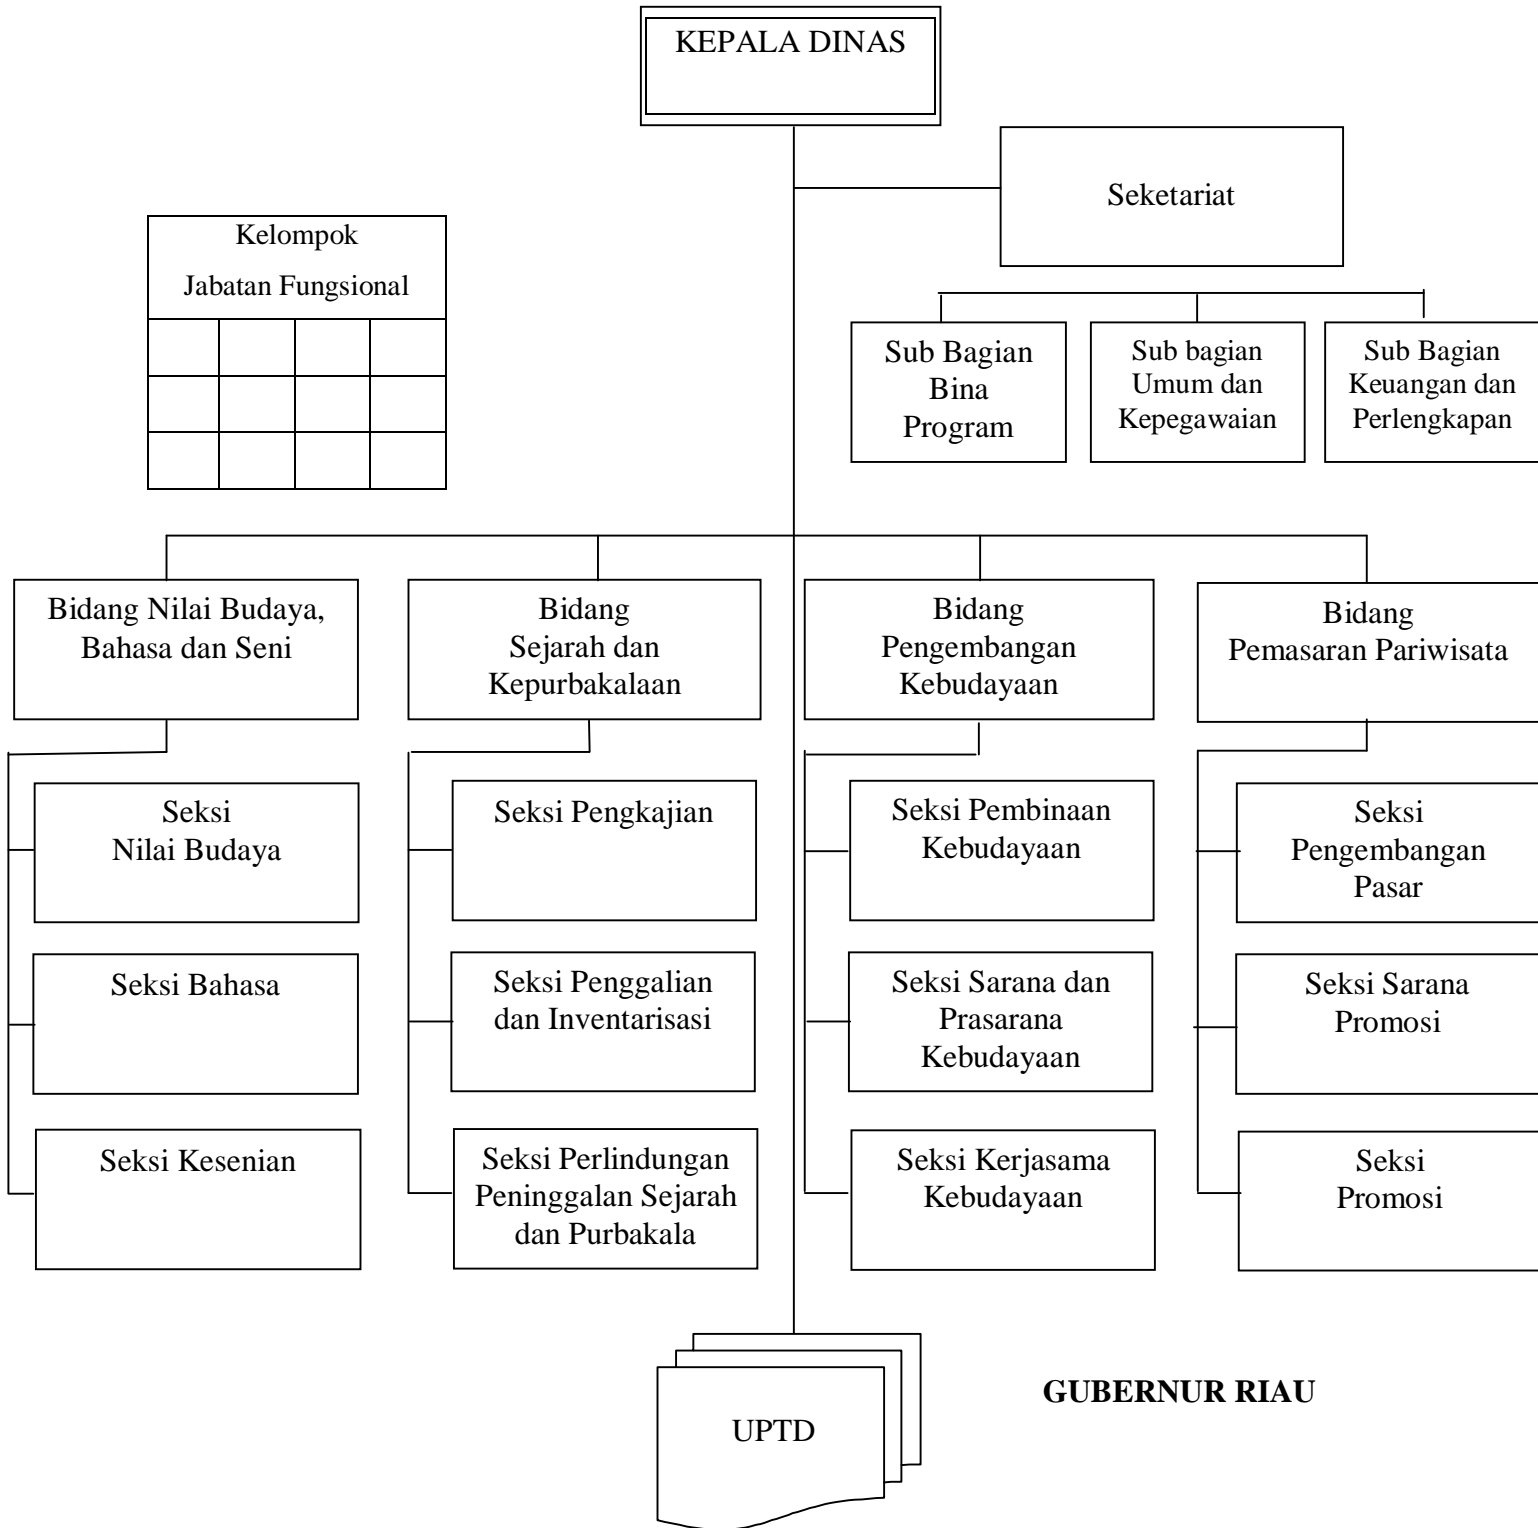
KEPALA DINAS

Seketariat

Kelompok
Jabatan Fungsional

Sub Bagian Bina Program

Sub bagian Umum dan Kepegawaian

Sub Bagian Keuangan dan Perlengkapan

Bidang Nilai Budaya, Bahasa dan Seni

Seksi Nilai Budaya

Seksi Bahasa

Seksi Kesenian

Bidang Sejarah dan Kepurbakalaan

Seksi Pengkajian

Seksi Penggalian dan Inventarisasi

Seksi Perlindungan Peninggalan Sejarah dan Purbakala

Bidang Pengembangan Kebudayaan

Seksi Pembinaan Kebudayaan

Seksi Sarana dan Prasarana Kebudayaan

Seksi Kerjasama Kebudayaan

Bidang Pemasaran Pariwisata

Seksi Pengembangan Pasar

Seksi Sarana Promosi

Seksi Promosi

UPTD

GUBERNUR RIAU